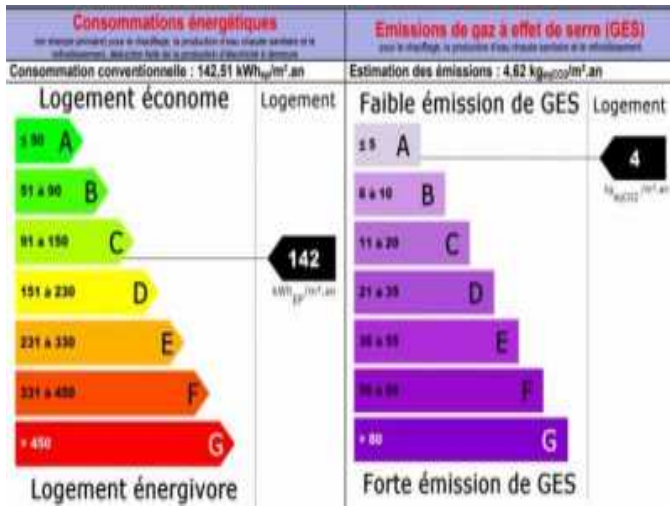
Consommations énergétiques

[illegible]

Consommation conventionnelle : 142,51 kWh$_{EP}$/m².an

Logement économe

Logement

≤ 50 A

51 à 90 B

91 à 150 C

151 à 230 D

231 à 330 E

331 à 450 F

> 450 G

142

kWh$_{EP}$/m².an

Logement énergivore

Emissions de gaz à effet de serre (GES)

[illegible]

Estimation des émissions : 4,62 kg$_{éqCO2}$/m².an

Faible émission de GES

Logement

≤ 5 A

6 à 10 B

11 à 20 C

21 à 35 D

36 à 55 E

56 à 80 F

> 80 G

4

kg$_{éqCO2}$/m².an

Forte émission de GES